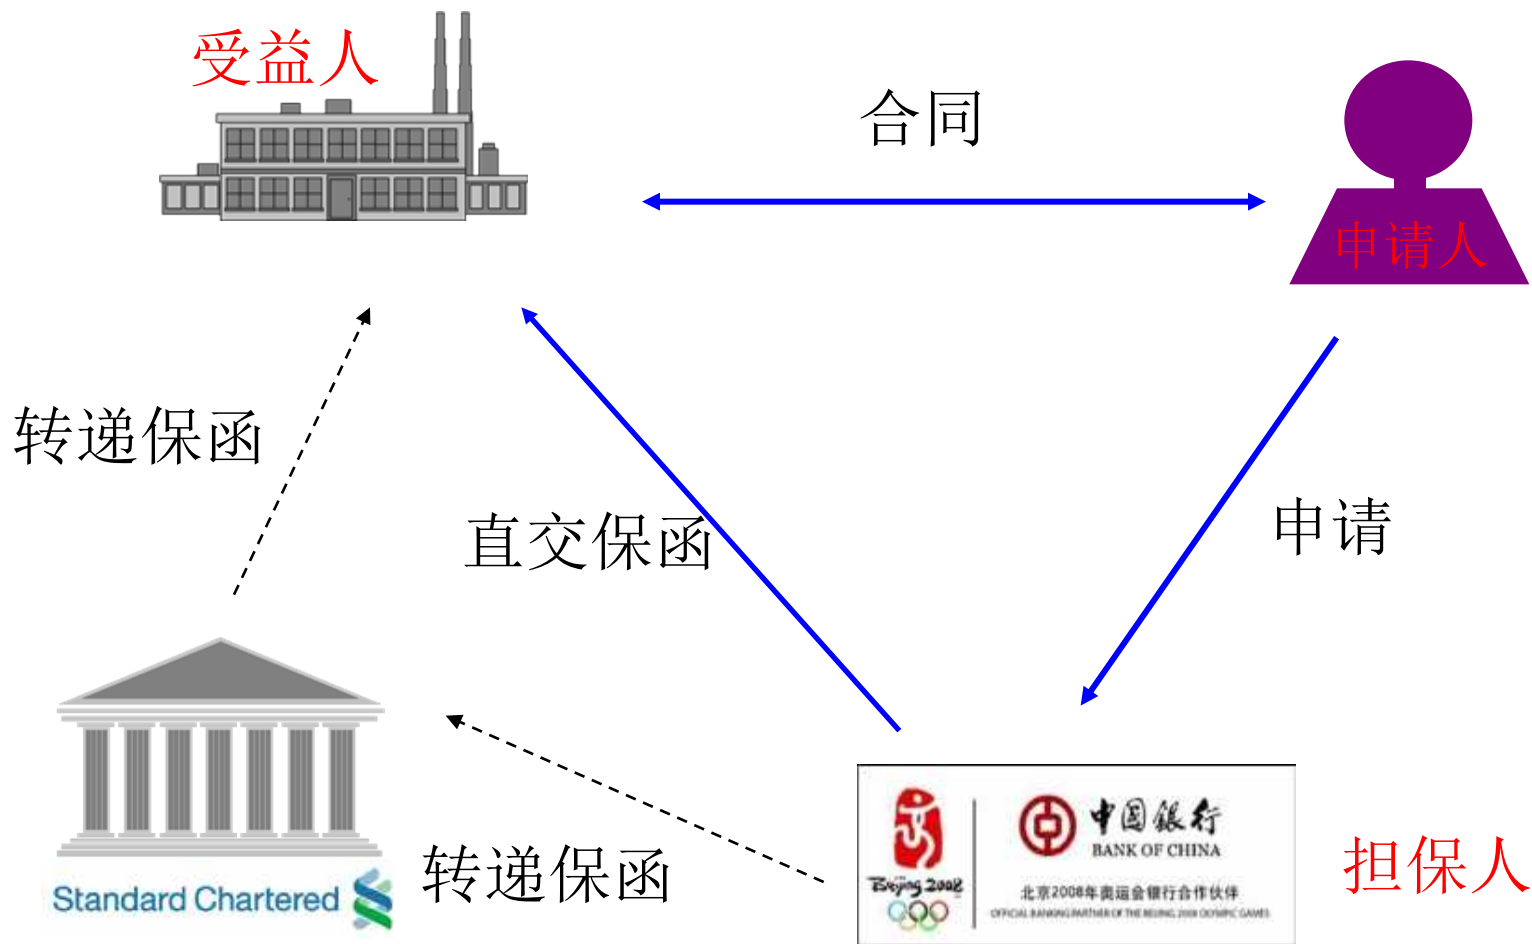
受益人

合同

申请人

转递保函

直交保函

申请

Standard Chartered

转递保函

Beijing 2008

中国银行
BANK OF CHINA

北京2008年奥运会银行合作伙伴
OFFICIAL BANKING PARTNER OF THE BEIJING 2008 OLYMPIC GAMES

担保人